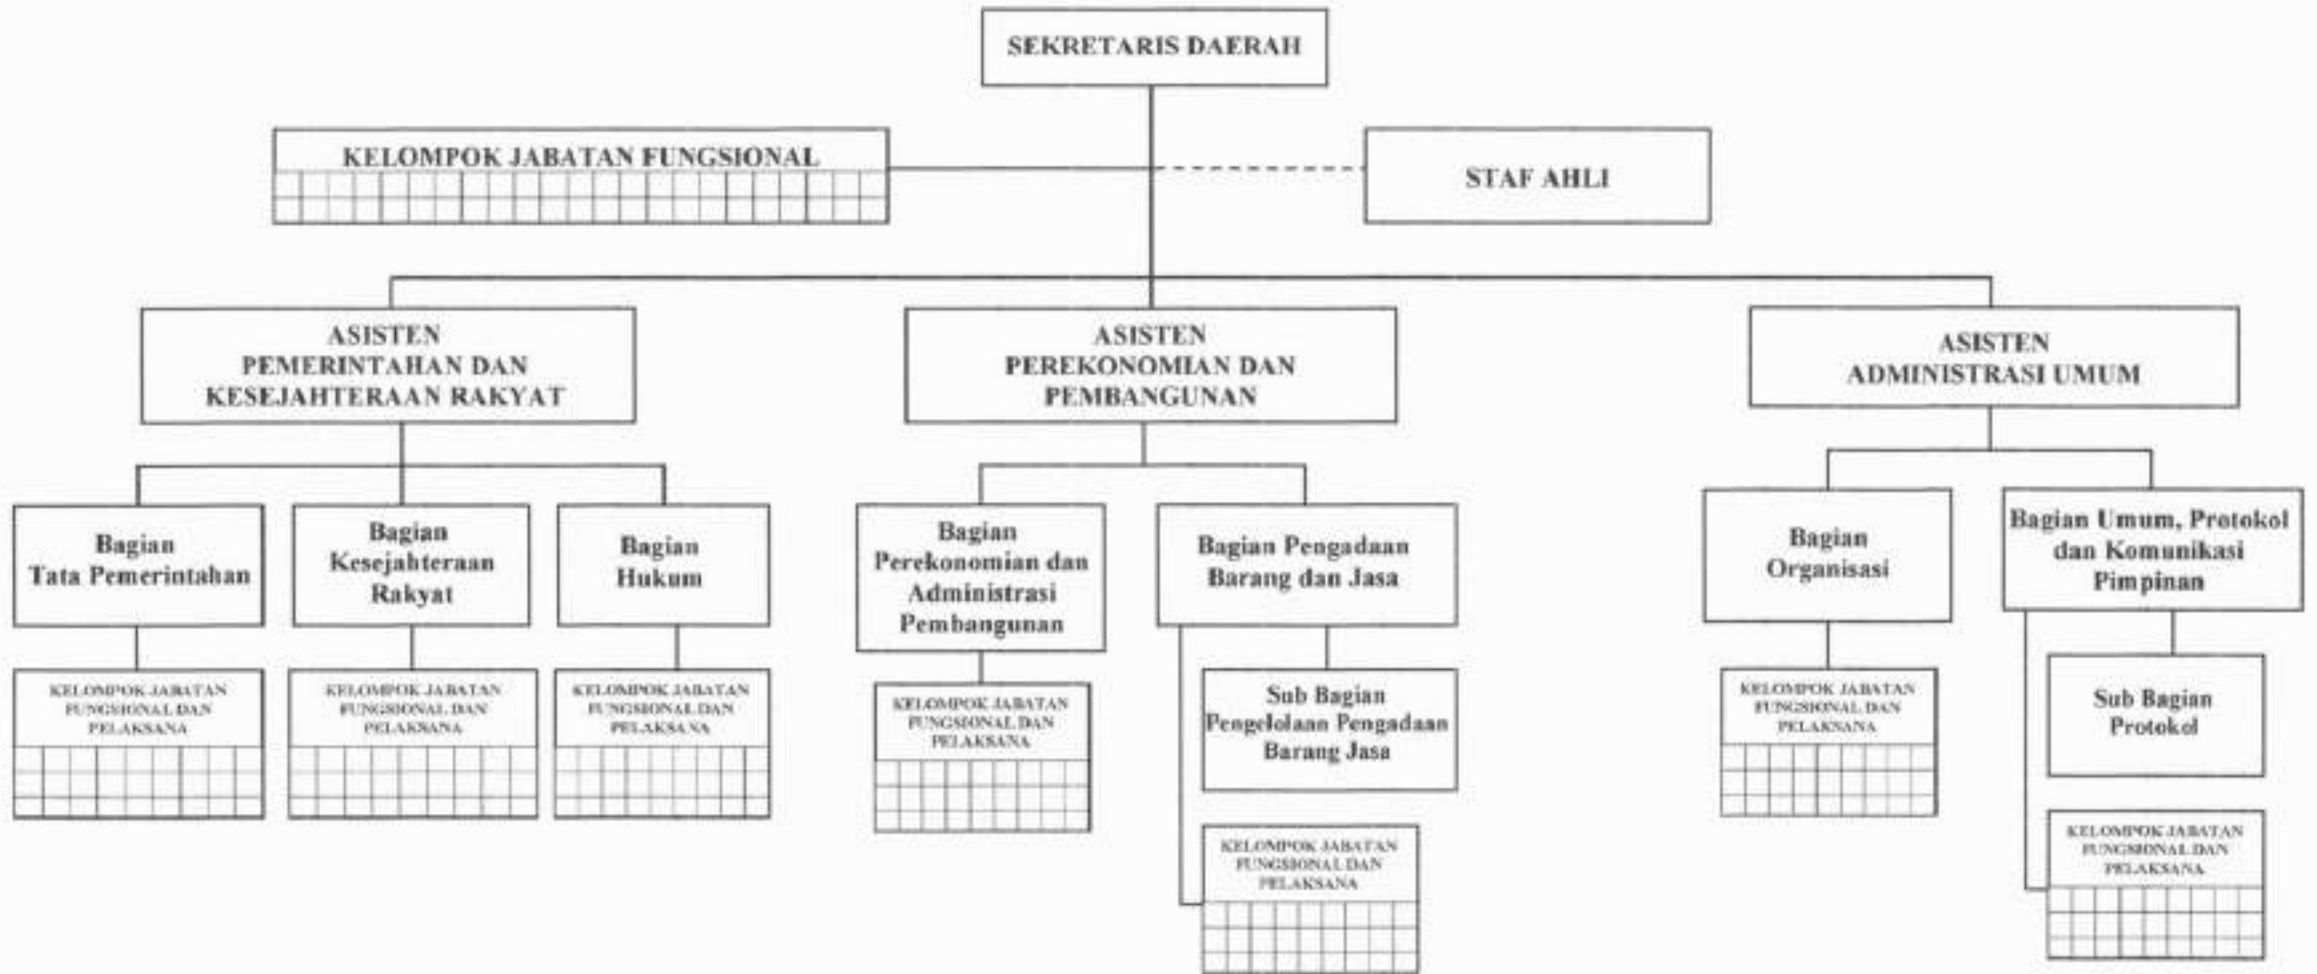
SEKRETARIS DAERAH

KELOMPOK JABATAN FUNGSIONAL

STAF AHLI

ASISTEN PEMERINTAHAN DAN KESEJAHTERAAN RAKYAT

ASISTEN PEREKONOMIAN DAN PEMBANGUNAN

ASISTEN ADMINISTRASI UMUM

Bagian Tata Pemerintahan

KELOMPOK JABATAN FUNGSIONAL DAN PELAKSANA

Bagian Kesejahteraan Rakyat

KELOMPOK JABATAN FUNGSIONAL DAN PELAKSANA

Bagian Hukum

KELOMPOK JABATAN FUNGSIONAL DAN PELAKSANA

Bagian Perekonomian dan Administrasi Pembangunan

KELOMPOK JABATAN FUNGSIONAL DAN PELAKSANA

Bagian Pengadaan Barang dan Jasa

Sub Bagian Pengelolaan Pengadaan Barang Jasa

KELOMPOK JABATAN FUNGSIONAL DAN PELAKSANA

Bagian Organisasi

KELOMPOK JABATAN FUNGSIONAL DAN PELAKSANA

Bagian Umum, Protokol dan Komunikasi Pimpinan

Sub Bagian Protokol

KELOMPOK JABATAN FUNGSIONAL DAN PELAKSANA